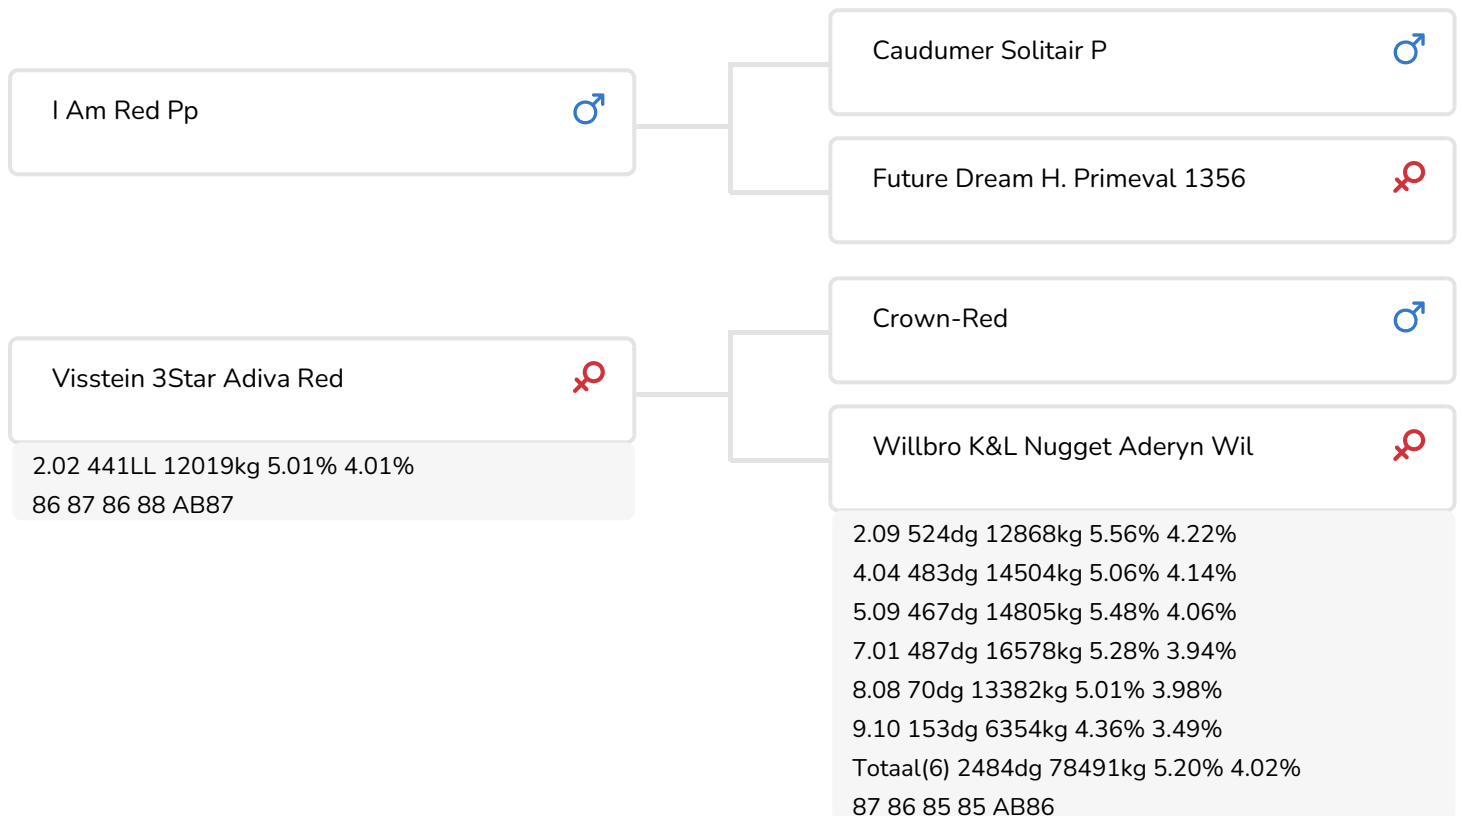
I Am Red Pp ♂

Caudumer Solitair P ♂

Future Dream H. Primeval 1356 ♀

Visstein 3Star Adiva Red ♀

2.02 441LL 12019kg 5.01% 4.01%
86 87 86 88 AB87

Crown-Red ♂

Willbro K&L Nugget Aderyn Wil ♀

2.09 524dg 12868kg 5.56% 4.22%
4.04 483dg 14504kg 5.06% 4.14%
5.09 467dg 14805kg 5.48% 4.06%
7.01 487dg 16578kg 5.28% 3.94%
8.08 70dg 13382kg 5.01% 3.98%
9.10 153dg 6354kg 4.36% 3.49%
Totaal(6) 2484dg 78491kg 5.20% 4.02%
87 86 85 85 AB86